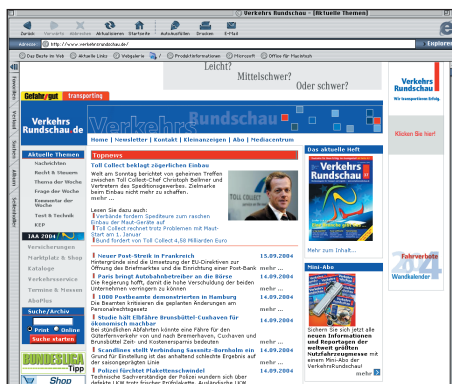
Verkehrs Rundschau - [Aktuelle Themen]

Zurück Vorwärts Abbrechen Aktualisieren Startseite Autoausfüllen Drucken E-Mail

Adresse: http://www.verkehrsrundschau.de/

Explorer

Day Boerse im Web Aktuelle Links Webgalerie Produktinformationen Microsoft Office für Macintosh

Leicht? Mittelschwer? Oder schwer?

Gefahrgut transporting

Verkehrs Rundschau

Wir transportieren Erfolg

Klicken Sie hier!

Verkehrs Rundschau de

Home | Newsletter | Kontakt | Kleinanzeigen | Abo | Mediacentrum

Aktuelle Themen
Nachrichten
Recht & Steuern
Thema der Woche
Frage der Woche
Kommentar der Woche
Test & Technik
KEP
IAA 2004
Versicherungen
Marktplatz & Shop
Kataloge
Verkehrsservice
Termine & Messen
AboPlus
Suche/Archiv
Print Online
Suche starten
BUNDESLIGA Tipp
Shop

Topnews

Toll Collect bekagt zögerlichen Einbau
Weil am Sonntag berichtet von geheimen Treffen zwischen Toll Collect-Chef Christoph Bellmer und Vertretern des Speditionsgewerbes. Zielmarke beim Einbau nicht mehr zu schaffen.
mehr

Lesen Sie dazu auch:
Verbände fordern Spediteure zum raschen Einbau der Maut-Geräte auf
Toll Collect rechnet trotz Problemen mit Maut-Start am 1. Januar
Bund fordert von Toll Collect 4,58 Milliarden Euro

Neuer Post-Streik in Frankreich 15.09.2004
Hintergründe sind die Umsetzung der EU-Direktiven zur Öffnung des Briefmarktes und die Einrichtung einer Post-Bank
mehr

Paris bringt Autobahnbetreiber an die Börse 15.09.2004
Die Regierung hofft, damit die hohe Verschuldung der beiden Unternehmen verringern zu können
mehr

1000 Postbeamte demonstrierten in Hamburg 14.09.2004
Die Beamten kritisieren die geplanten Änderungen am Personalrechtsgesetz
mehr

Studie hält Elbfähre Brunsbüttel-Cuxhaven für ökonomisch machbar 14.09.2004
Die stündlichen Abfahrten könnte eine Fähre für den Güterfernverkehr von und nach Bremerhaven, Cuxhaven und Brunsbüttel Zeit- und Kostenersparnis bedeuten
mehr

Scandlines stellt Verbindung Sassnitz-Bornholm ein 14.09.2004
Grund für Einstellung ist das anhaltend schlechte Ergebnis auf der saisongeprägten Linie
mehr

Polizei fürchtet Plakettenschwindel 14.09.2004
Technische Sachverständige der Polizei wundern sich über defekte LKW trotz frischer Prüfplakette. Ausländische LKW

Das aktuelle Heft
Verkehrs Rundschau
Mehr zum Inhalt...

Fahrzeugbote
Wandkalender 2004

Mini-Abo
Sichern Sie sich jetzt alle neuen Informationen und Reportagen der weltweit größten Nutzfahrzeugmesse mit einem Mini-Abo der VerkehrsRundschau!
mehr